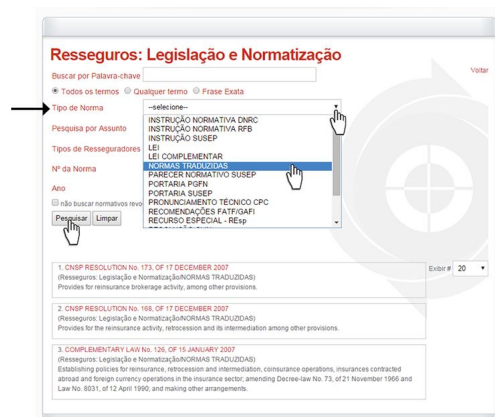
Resseguros: Legislação e Normatização

Voltar

Buscar por Palavra-chave

Todos os termos Qualquer termo Frase Exata

Tipo de Norma --selecione--

Pesquisa por Assunto

Tipos de Resseguradores

Nº da Norma

Ano

não buscar normativos revo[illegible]

Pesquisar Limpar

INSTRUÇÃO NORMATIVA DNRC
INSTRUÇÃO NORMATIVA RFB
INSTRUÇÃO SUSEP
LEI
LEI COMPLEMENTAR
NORMAS TRADUZIDAS
PARECER NORMATIVO SUSEP
PORTARIA PGFN
PORTARIA SUSEP
PRONUNCIAMENTO TÉCNICO CPC
RECOMENDAÇÕES FATF/GAFI
RECURSO ESPECIAL - REsp

Exibir # 20

1. CNSP RESOLUTION No. 173, OF 17 DECEMBER 2007
(Resseguros: Legislação e Normatização/NORMAS TRADUZIDAS)
Provides for reinsurance brokerage activity, among other provisions.

2. CNSP RESOLUTION No. 168, OF 17 DECEMBER 2007
(Resseguros: Legislação e Normatização/NORMAS TRADUZIDAS)
Provides for the reinsurance activity, retrocession and its intermediation among other provisions.

3. COMPLEMENTARY LAW No. 126, OF 15 JANUARY 2007
(Resseguros: Legislação e Normatização/NORMAS TRADUZIDAS)
Establishing policies for reinsurance, retrocession and intermediation, coinsurance operations, insurances contracted abroad and foreign currency operations in the insurance sector, amending Decree-law No. 73, of 21 November 1966 and Law No. 8031, of 12 April 1990, and making other arrangements.